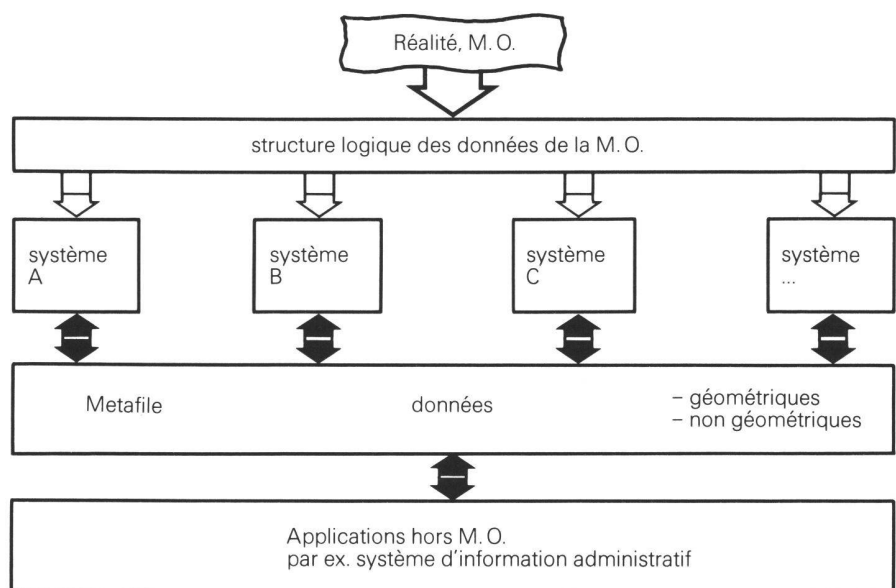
Réalité, M. O.

structure logique des données de la M. O.

système A

système B

système C

système ...

Metafile

données

– géométriques
– non géométriques

Applications hors M. O.
par ex. système d'information administratif